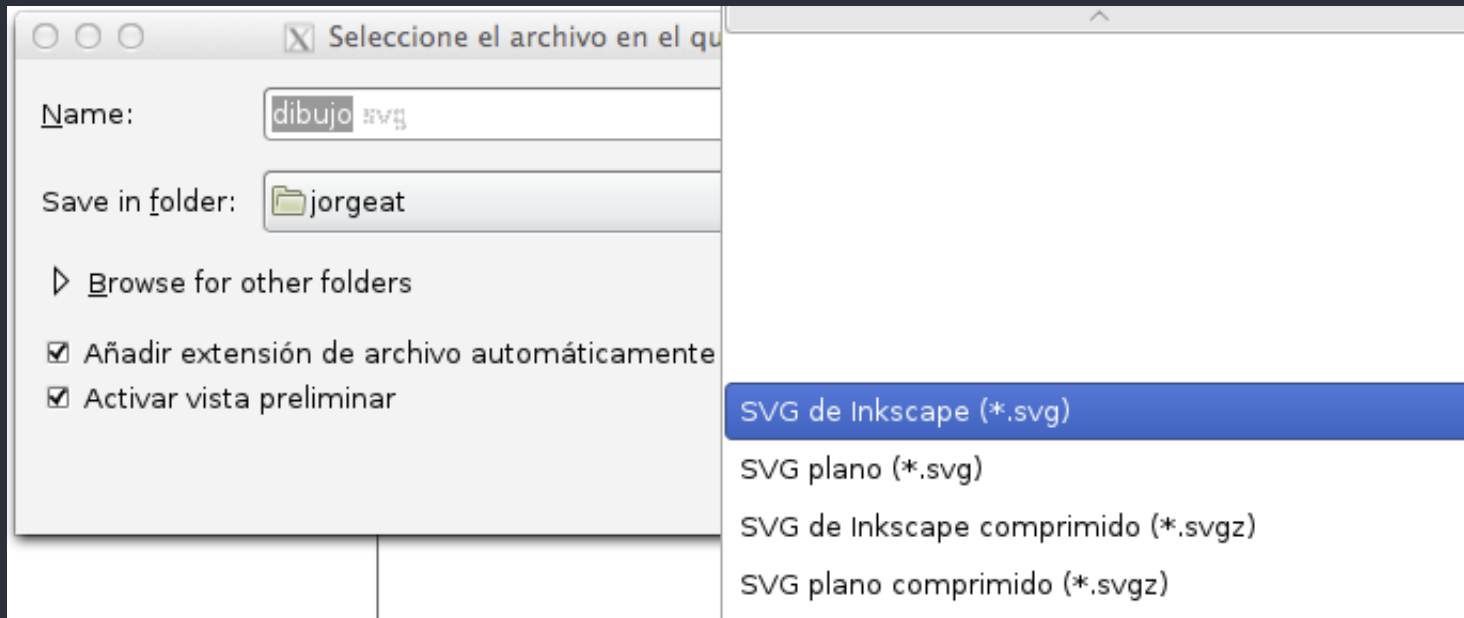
Seleccione el archivo en el qu

Name: dibujo svg

Save in folder: jorgeat

Browse for other folders

Añadir extensión de archivo automáticamente
Activar vista preliminar

SVG de Inkscape (*.svg)
SVG plano (*.svg)
SVG de Inkscape comprimido (*.svgz)
SVG plano comprimido (*.svgz)